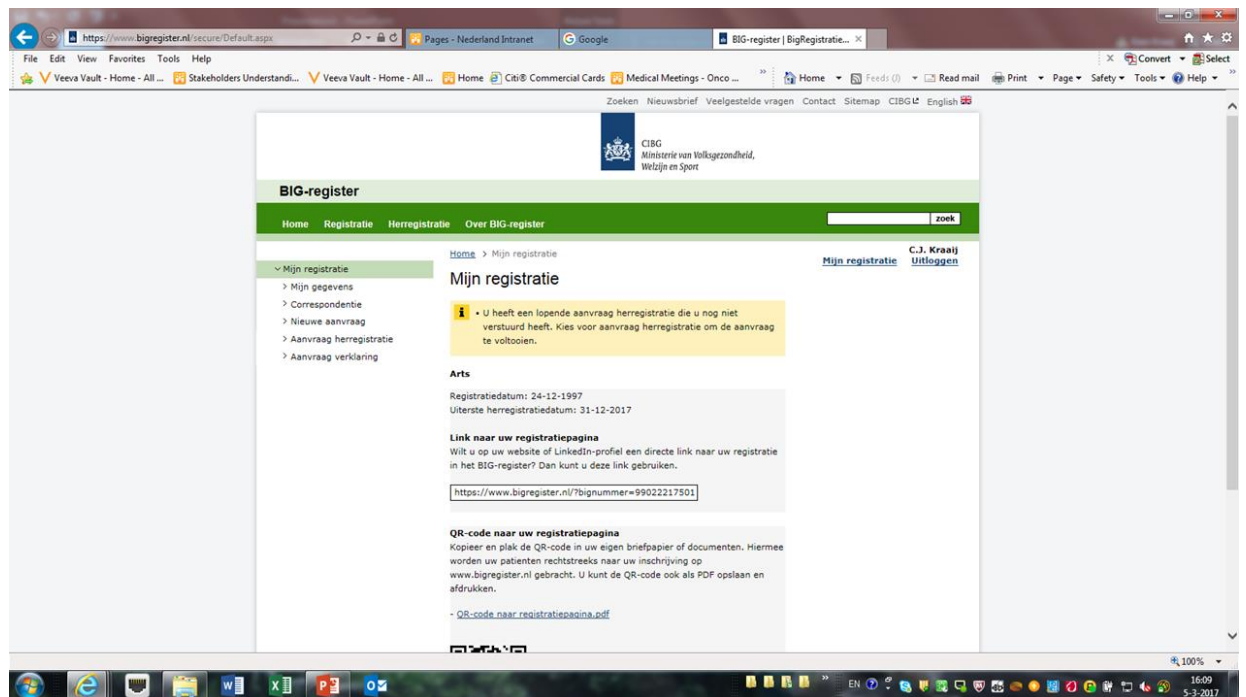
https://www.bigregister.nl/secure/Default.aspx
Pages - Nederland Intranet
Google
BIG-register | BigRegistratie...

File Edit View Favorites Tools Help
Convert Select
Veeva Vault - Home - All ... Stakeholders Understandi... Veeva Vault - Home - All ... Home Citi® Commercial Cards Medical Meetings - Onco ...
Home Feeds (J) Read mail Print Page Safety Tools Help

Zoeken Nieuwsbrief Veelgestelde vragen Contact Sitemap CIBG English

CIBG
Ministerie van Volksgezondheid, Welzijn en Sport

BIG-register

Home Registratie Herregistratie Over BIG-register
zoek

Mijn registratie
> Mijn gegevens
> Correspondentie
> Nieuwe aanvraag
> Aanvraag herregistratie
> Aanvraag verklaring

Home > Mijn registratie

C.J. Kraaij
Mijn registratie Uitloggen

Mijn registratie

• U heeft een lopende aanvraag herregistratie die u nog niet verstuurd heeft. Kies voor aanvraag herregistratie om de aanvraag te voltooien.

Arts

Registratiedatum: 24-12-1997
Uiterste herregistratiedatum: 31-12-2017

Link naar uw registratiepagina
Wilt u op uw website of LinkedIn-profiel een directe link naar uw registratie in het BIG-register? Dan kunt u deze link gebruiken.

https://www.bigregister.nl/?bignummer=99022217501

QR-code naar uw registratiepagina
Kopieer en plak de QR-code in uw eigen briefpapier of documenten. Hiermee worden uw patienten rechtstreeks naar uw inschrijving op www.bigregister.nl gebracht. U kunt de QR-code ook als PDF opslaan en afdrukken.

- QR-code naar registratiepagina.pdf

100%
EN
16:09
5-3-2017